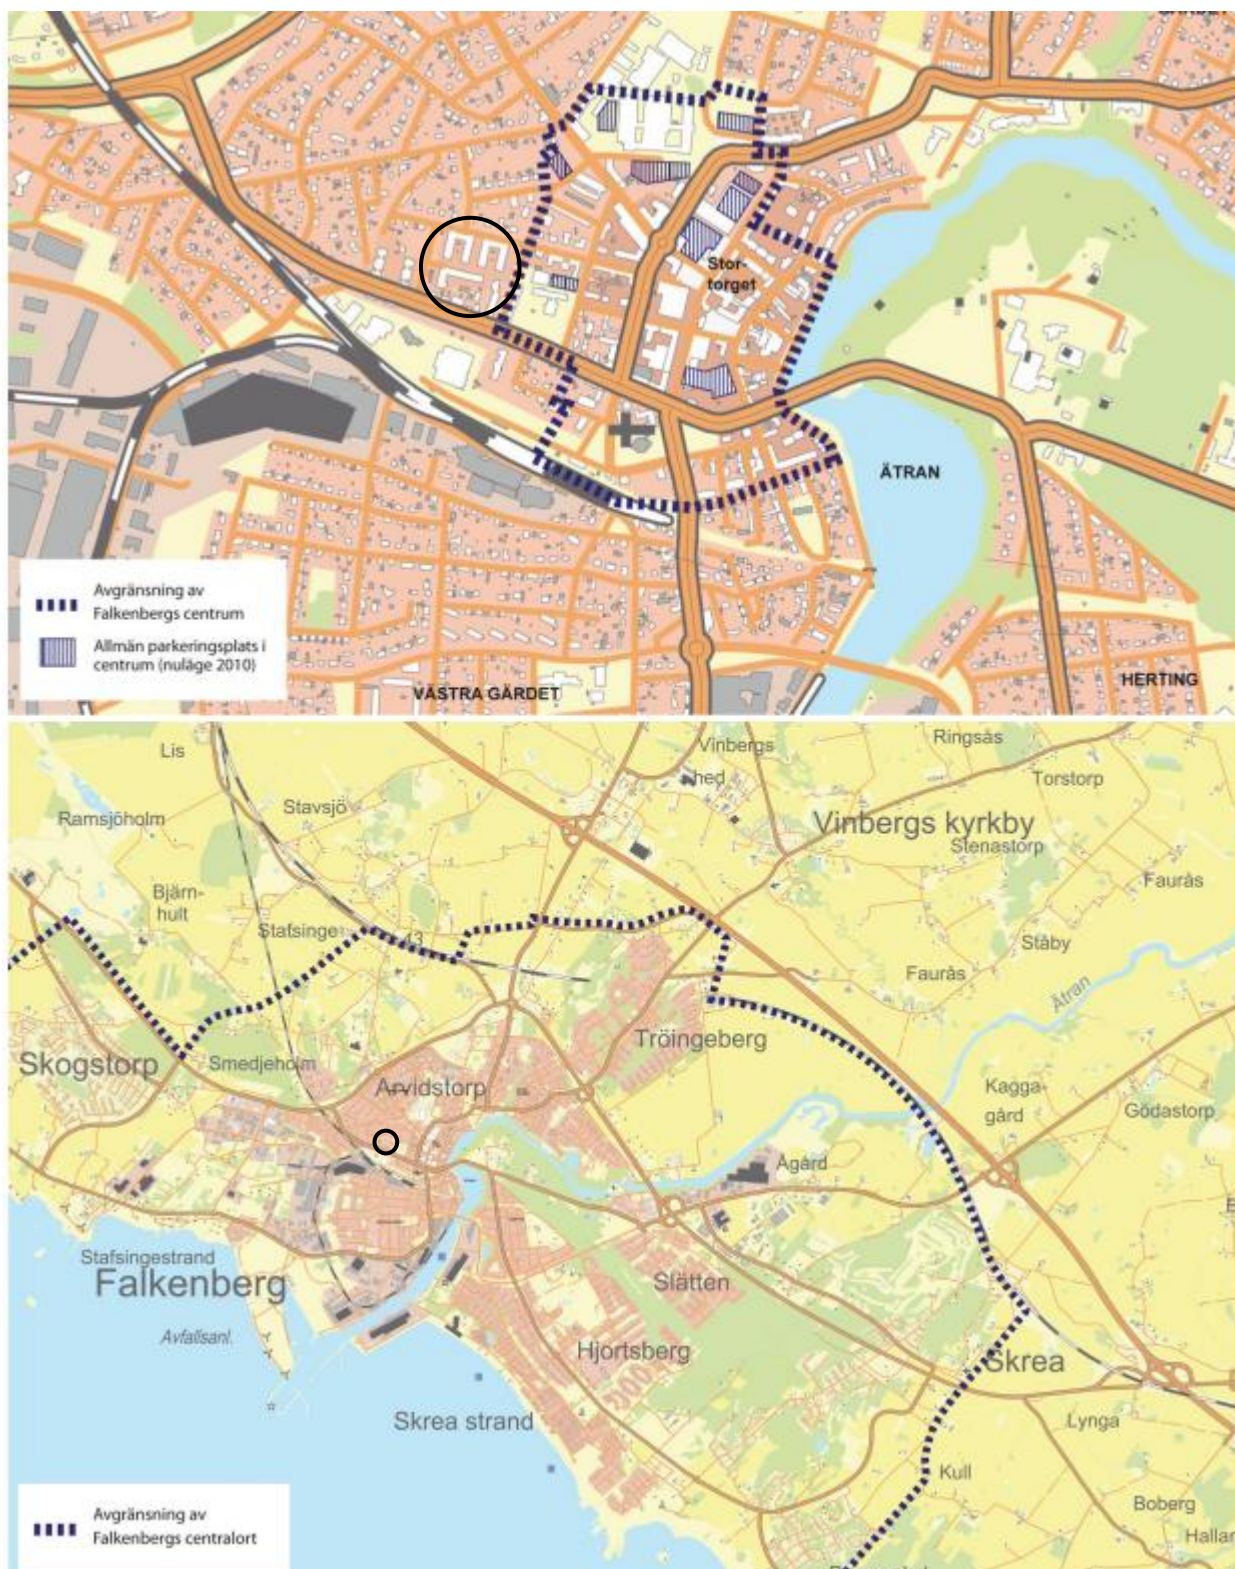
Stor-torget

ÄTRAN

Avgränsning av Falkenbergs centrum

Allmän parkeringsplats i centrum (nuläge 2010)

VÄSTRA GÄRDET

HERTING

Lis

Vinbergs

Ringsås

Torstorp

hed

Stavsjö

Ramsjöholm

Vinbergs kyrkby

Stenastorp

Faurås

Bjärn-hult

Stafsinge

Ståby

Fauräs

Ätran

Tröingeberg

Skogstorp

Smedjeholm

Arvidstorp

Kagga-gård

Gödastorp

Ågard

Stafsingestrand

Falkenberg

Slätten

Avfallsanl.

Hjortsberg

Skrea

Skrea strand

Lynga

Kull

Boberg

Avgränsning av Falkenbergs centralort

Hallar